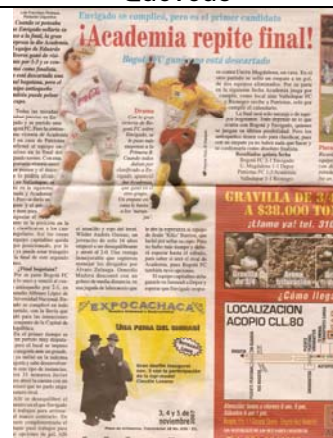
Deportes

Envigado se cumplió, pero es el primer candidato

¡Academia repite final!

Bogotá FC gan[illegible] está descartado

Drama

GRAVILLA DE 3/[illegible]
A $38.000 TO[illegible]
¡Llame ya! tel. 31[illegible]

EXPOCACHACA

UNA FERIA DEL CARAJO!

3, 4 y 5 de noviembre

¡Cómo lleg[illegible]

LOCALIZACION
ACOPIO CLL.80